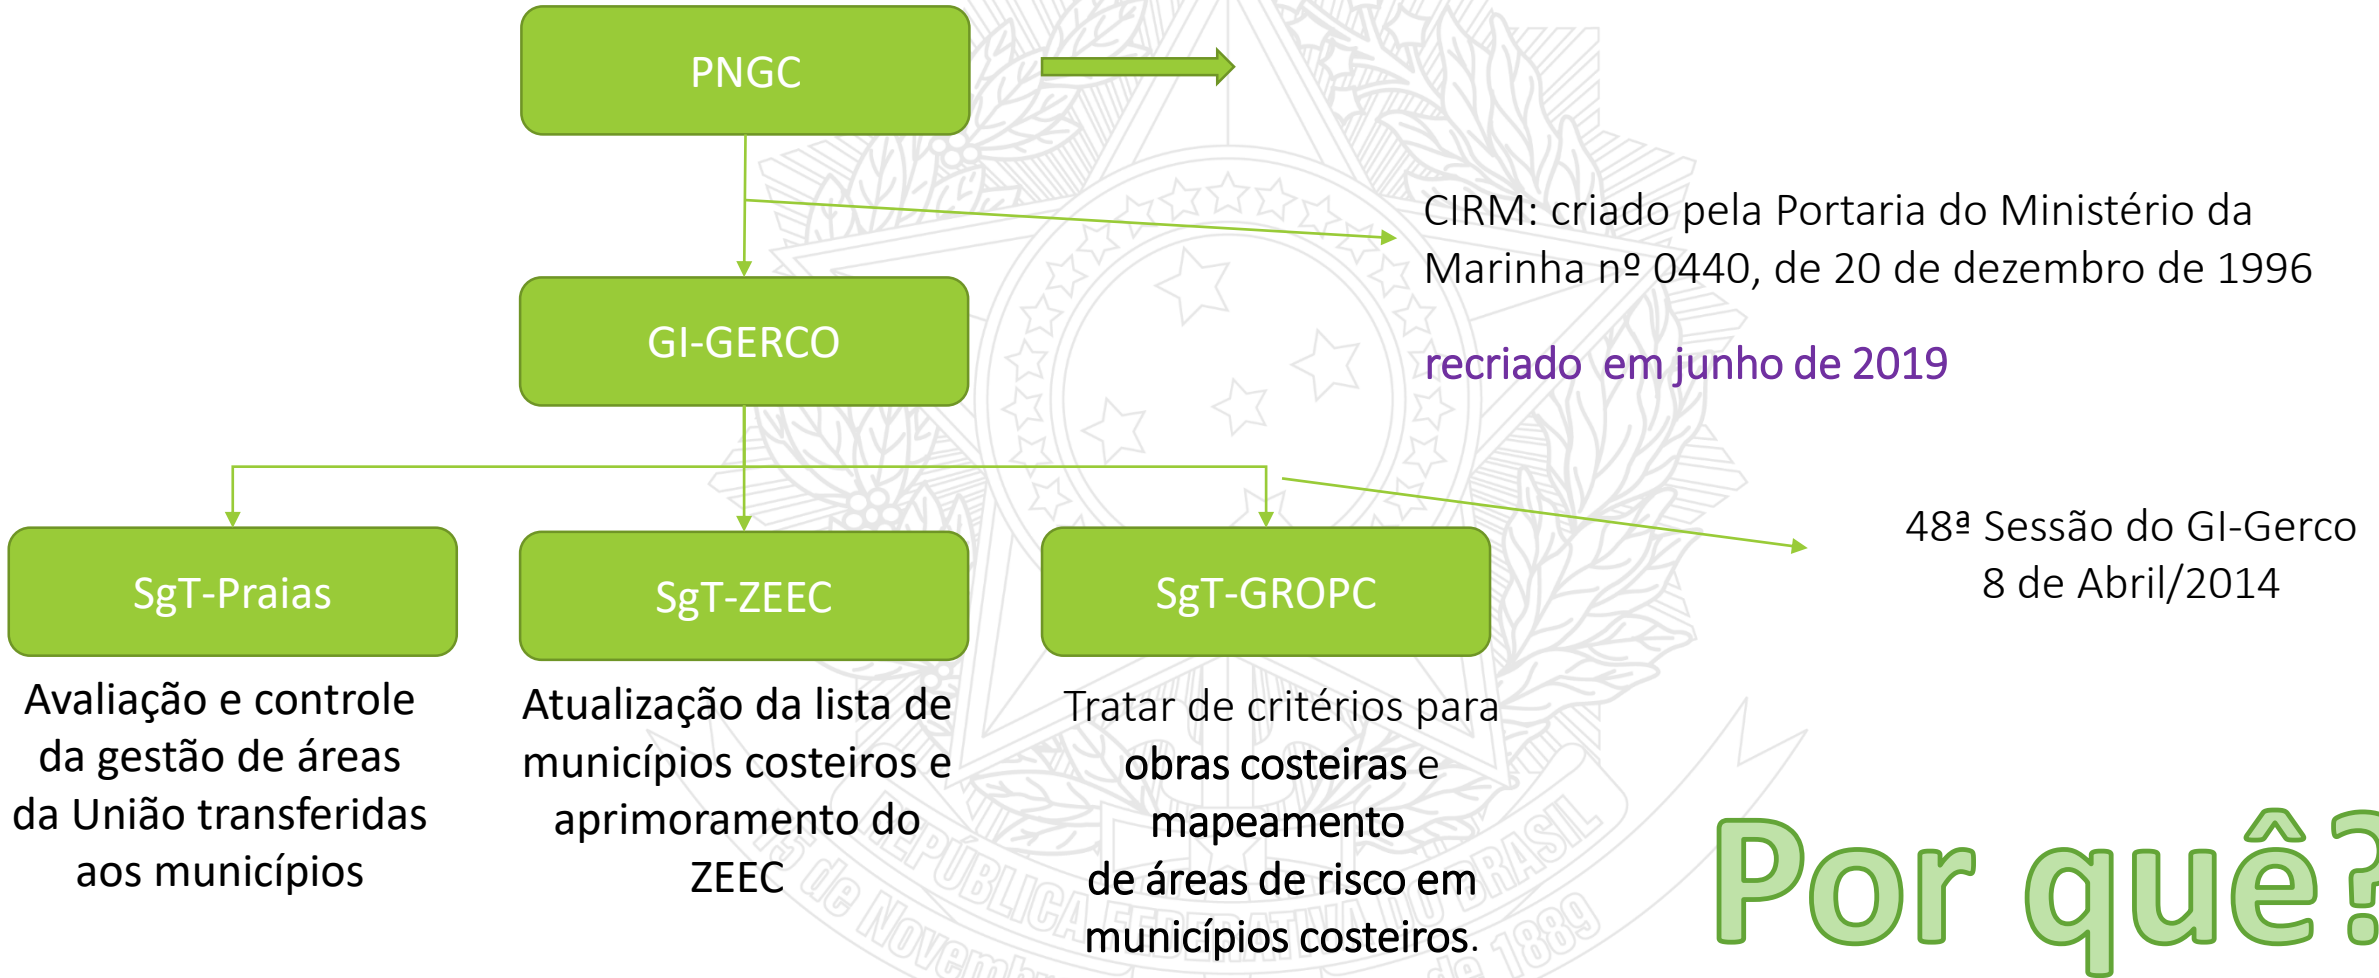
PNGC

CIRM: criado pela Portaria do Ministério da Marinha nº 0440, de 20 de dezembro de 1996

recriado em junho de 2019

GI-GERCO

48ª Sessão do GI-Gerco
8 de Abril/2014

SgT-Praias

SgT-ZEEC

SgT-GROPC

Avaliação e controle da gestão de áreas da União transferidas aos municípios

Atualização da lista de municípios costeiros e aprimoramento do ZEEC

Tratar de critérios para obras costeiras e mapeamento de áreas de risco em municípios costeiros.

Por quê?

REPÚBLICA FEDERATIVA DO BRASIL
15 de Novembro de 1889